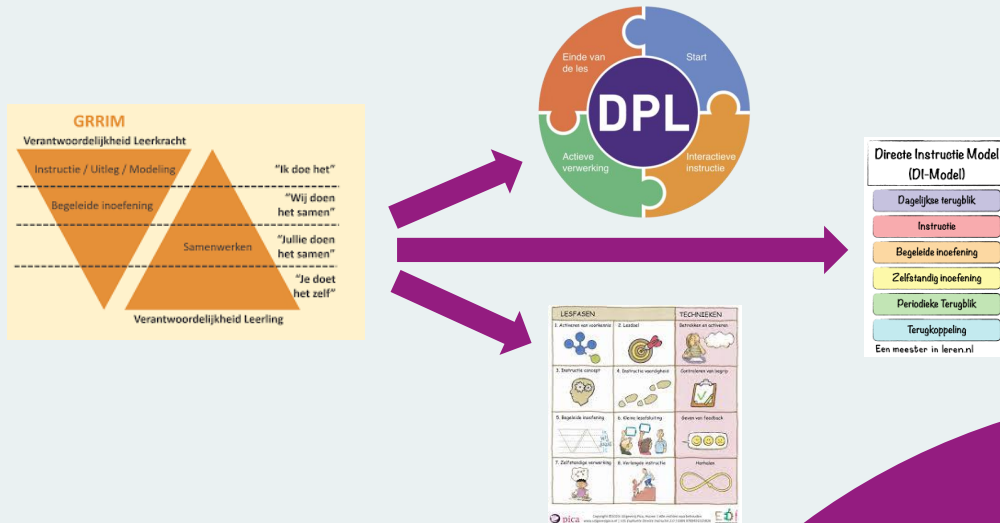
GRRIM
Verantwoordelijkheid Leerkracht
Instructie / Uitleg / Modeling
"Ik doe het"
Begeleide inoefening
"Wij doen het samen"
Samenwerken
"Jullie doen het samen"
"Je doet het zelf"
Verantwoordelijkheid Leerling

Einde van de les
Start
DPL
Actieve verwerking
Interactieve instructie

Directe Instructie Model (DI-Model)
Dagelijkse terugblik
Instructie
Begeleide inoefening
Zelfstandig inoefening
Periodieke Terugblik
Terugkoppeling
Een meester in leren.nl

| LESFASEN | | TECHNIEKEN |
|---|---|---|
| 1. Activeren van voorkennis | 2. Lesdoel | Betrekken en activeren |
| 3. Instructie concept | 4. Instructie vaardigheid | Controleren van begrip |
| 5. Begeleide inoefening | 6. Kleine lesafsluiting | Geven van feedback |
| 7. Zelfstandige verwerking | 8. Verlengde instructie | Herhalen |

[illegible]
pica
EDI